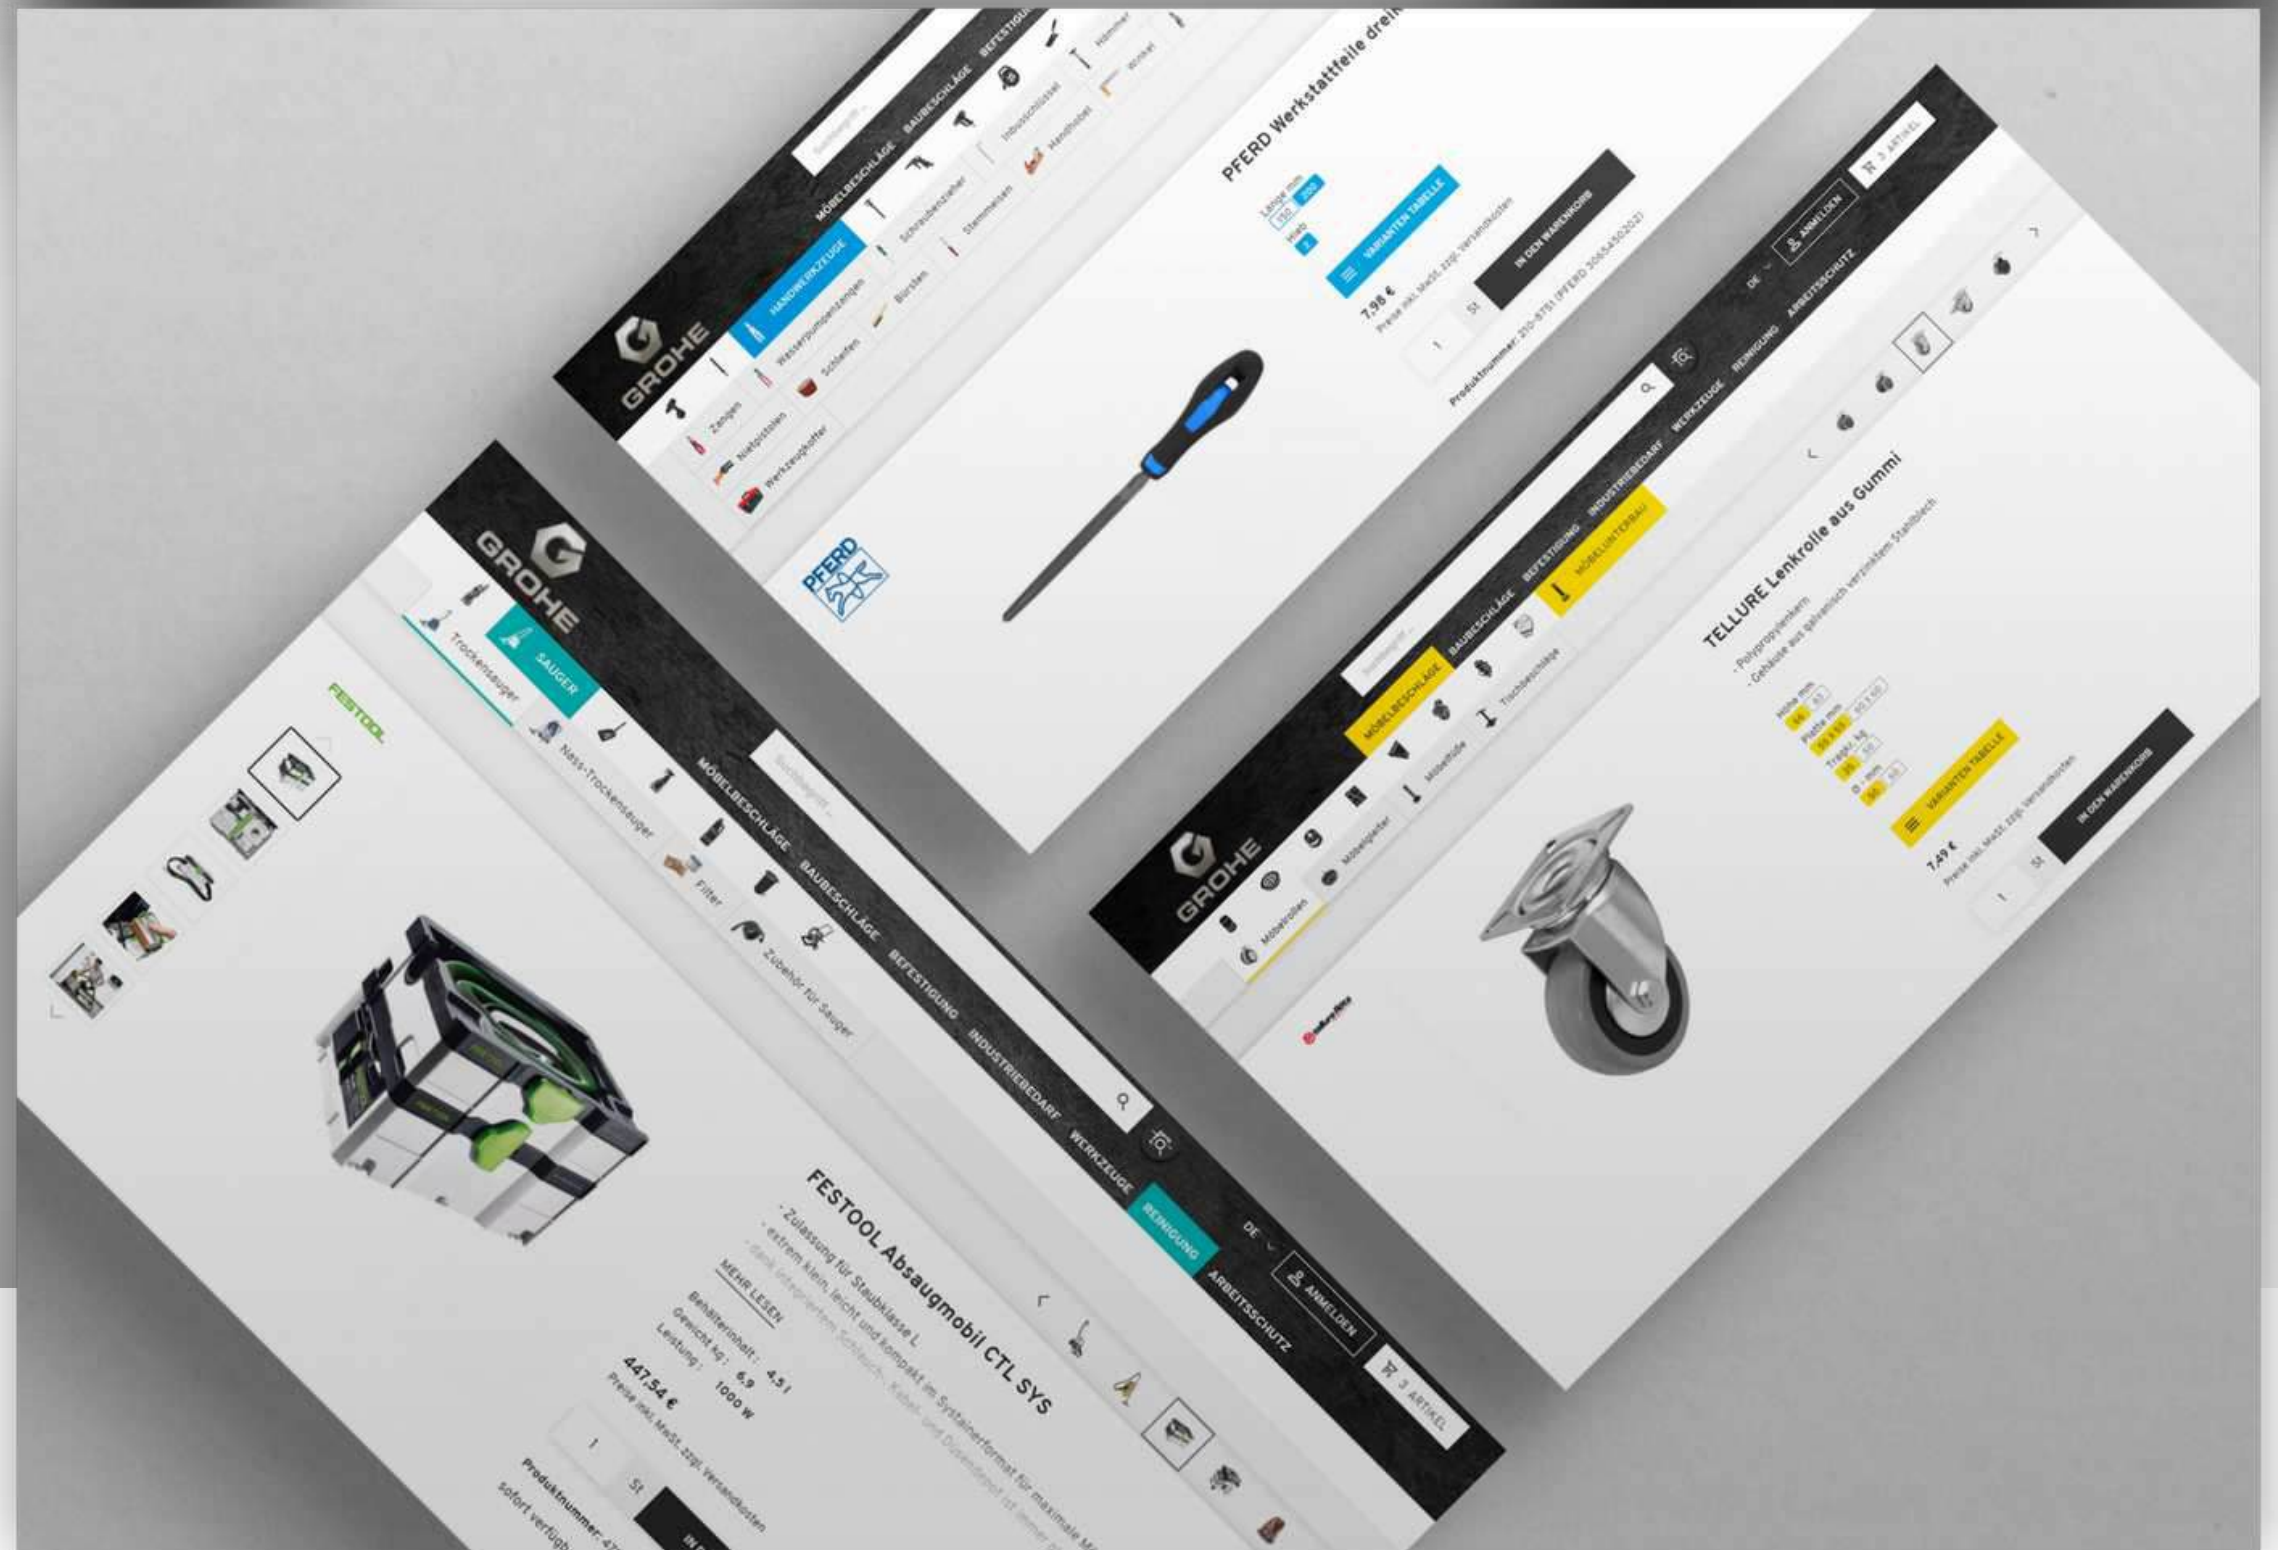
GROHE

Suchbegriff...

MÖBELBESCHLÄGE BAUBESCHLÄGE BEFESTIGU

HANDWERKZEUGE

Zangen
Nietpistolen
Werkzeugkoffer
Wasserpumpenzangen
Schleifen
Bürsten
Schraubenzieher
Stemmeisen
Inbusschlüssel
Handhobel
Hammer
Winkel

PFERD

PFERD Werkstattfeile drei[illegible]

Länge mm
150 200
Hieb
2

VARIANTEN TABELLE

7,98 €
Preise inkl. MwSt. zzgl. Versandkosten

1 St

IN DEN WARENKORB

Produktnummer: 210-5751 (PFERD 30654502023)

GROHE

Suchbegriff...

MÖBELBESCHLÄGE BAUBESCHLÄGE BEFESTIGUNG INDUSTRIEBEDARF WERKZEUGE REINIGUNG ARBEITSSCHUTZ

DE

ANMELDEN

3 ARTIKEL

MÖBELUNTERBAU

Möbelrollen
Möbelgleiter
Möbelfüße
Tischbeschläge

TELLURE Lenkrolle aus Gummi

- Polypropylenkern
- Gehäuse aus galvanisch verzinktem Stahlblech

Höhe mm
Platte mm
Tragkr. kg
Ø mm

VARIANTEN TABELLE

7,49 €
Preise inkl. MwSt. zzgl. Versandkosten

1 St

IN DEN WARENKORB

GROHE

SAUGER

Trockensauger
Nass-Trockensauger
Filter
Zubehör für Sauger

Suchbegriff...

MÖBELBESCHLÄGE BAUBESCHLÄGE BEFESTIGUNG INDUSTRIEBEDARF WERKZEUGE REINIGUNG ARBEITSSCHUTZ

DE

ANMELDEN

3 ARTIKEL

FESTOOL

FESTOOL Absaugmobil CTL SYS

- Zulassung für Staubklasse L
- extrem klein, leicht und kompakt im Systainerformat für maximale M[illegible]
- dank integriertem Schlauch-, Kabel- und Düsendepot ist immer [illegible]

MEHR LESEN

Behälterinhalt : 4,5 l
Gewicht kg : 6,9
Leistung : 1000 W

447,54 €
Preise inkl. MwSt. zzgl. Versandkosten

1 St

IN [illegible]

Produktnummer: 47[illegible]
sofort verfügb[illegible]